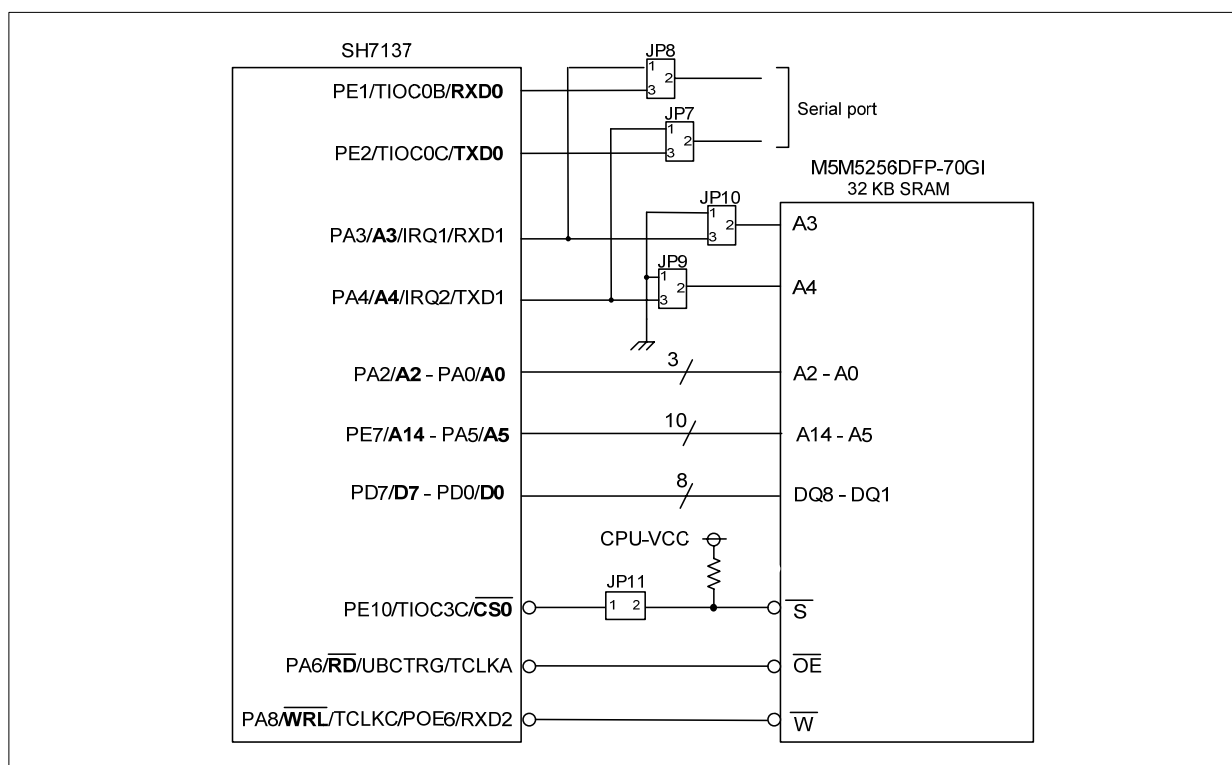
SH7137

PE1/TIOC0B/RXD0

PE2/TIOC0C/TXD0

PA3/A3/IRQ1/RXD1

PA4/A4/IRQ2/TXD1

PA2/A2 - PA0/A0

PE7/A14 - PA5/A5

PD7/D7 - PD0/D0

PE10/TIOC3C/$\overline{CS0}$

PA6/$\overline{RD}$/UBCTRG/TCLKA

PA8/$\overline{WRL}$/TCLKC/POE6/RXD2

JP8
1
2
3

JP7
1
2
3

Serial port

M5M5256DFP-70GI
32 KB SRAM

JP10
1
2
3

JP9
1
2
3

A3

A4

3

A2 - A0

10

A14 - A5

8

DQ8 - DQ1

CPU-VCC

JP11
1 2

$\overline{S}$

$\overline{OE}$

$\overline{W}$